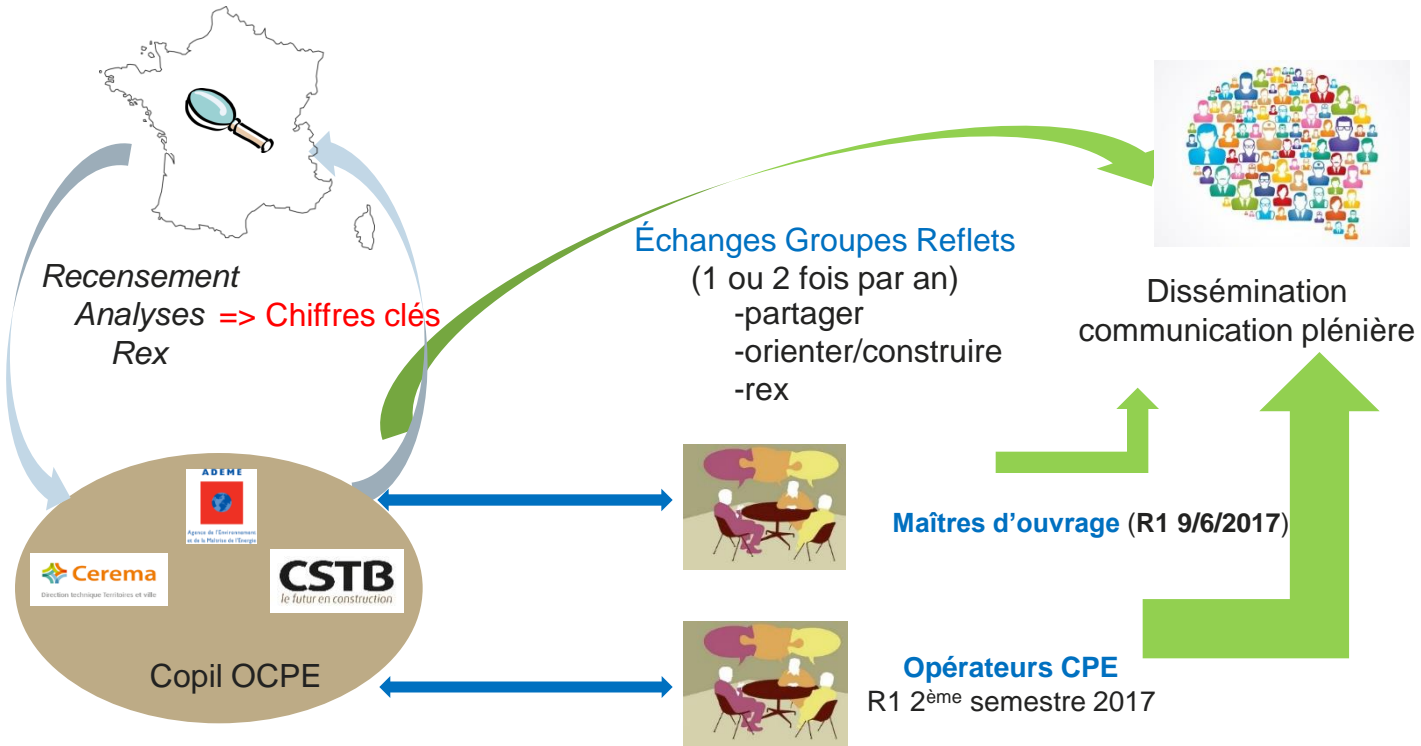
Recensement
Analyses => Chiffres clés
Rex

Échanges Groupes Reflets
(1 ou 2 fois par an)
-partager
-orienter/construire
-rex

Dissémination
communication plénière

ADEME
Agence de l'Environnement et de la Maîtrise de l'Énergie

Cerema
Direction technique Territoires et ville

CSTB
le futur en construction

Copil OCPE

Maîtres d'ouvrage (R1 9/6/2017)

Opérateurs CPE
R1 2$^{ème}$ semestre 2017